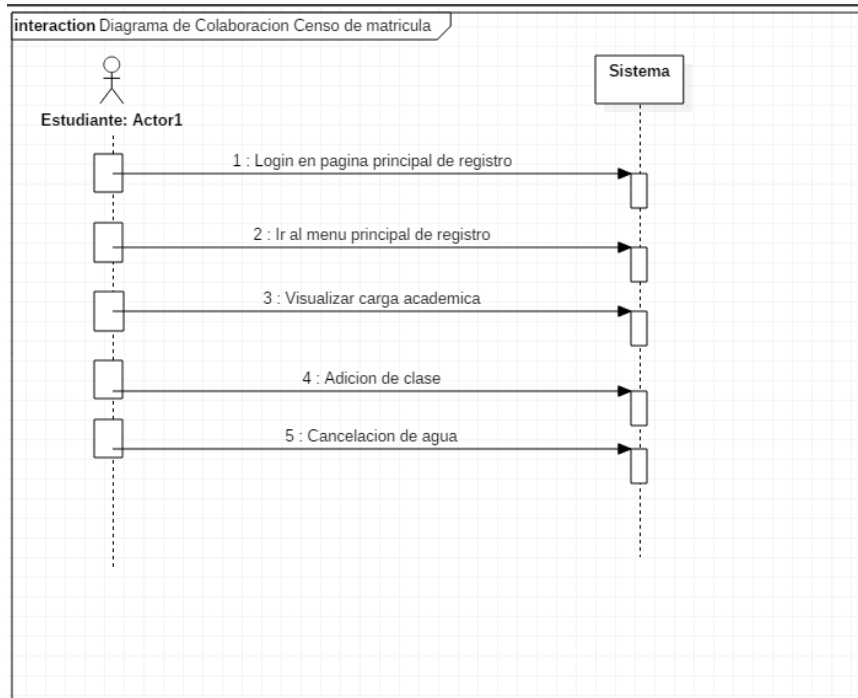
interaction Diagrama de Colaboracion Censo de matricula

Estudiante: Actor1

Sistema

1 : Login en pagina principal de registro

2 : Ir al menu principal de registro

3 : Visualizar carga academica

4 : Adicion de clase

5 : Cancelacion de agua